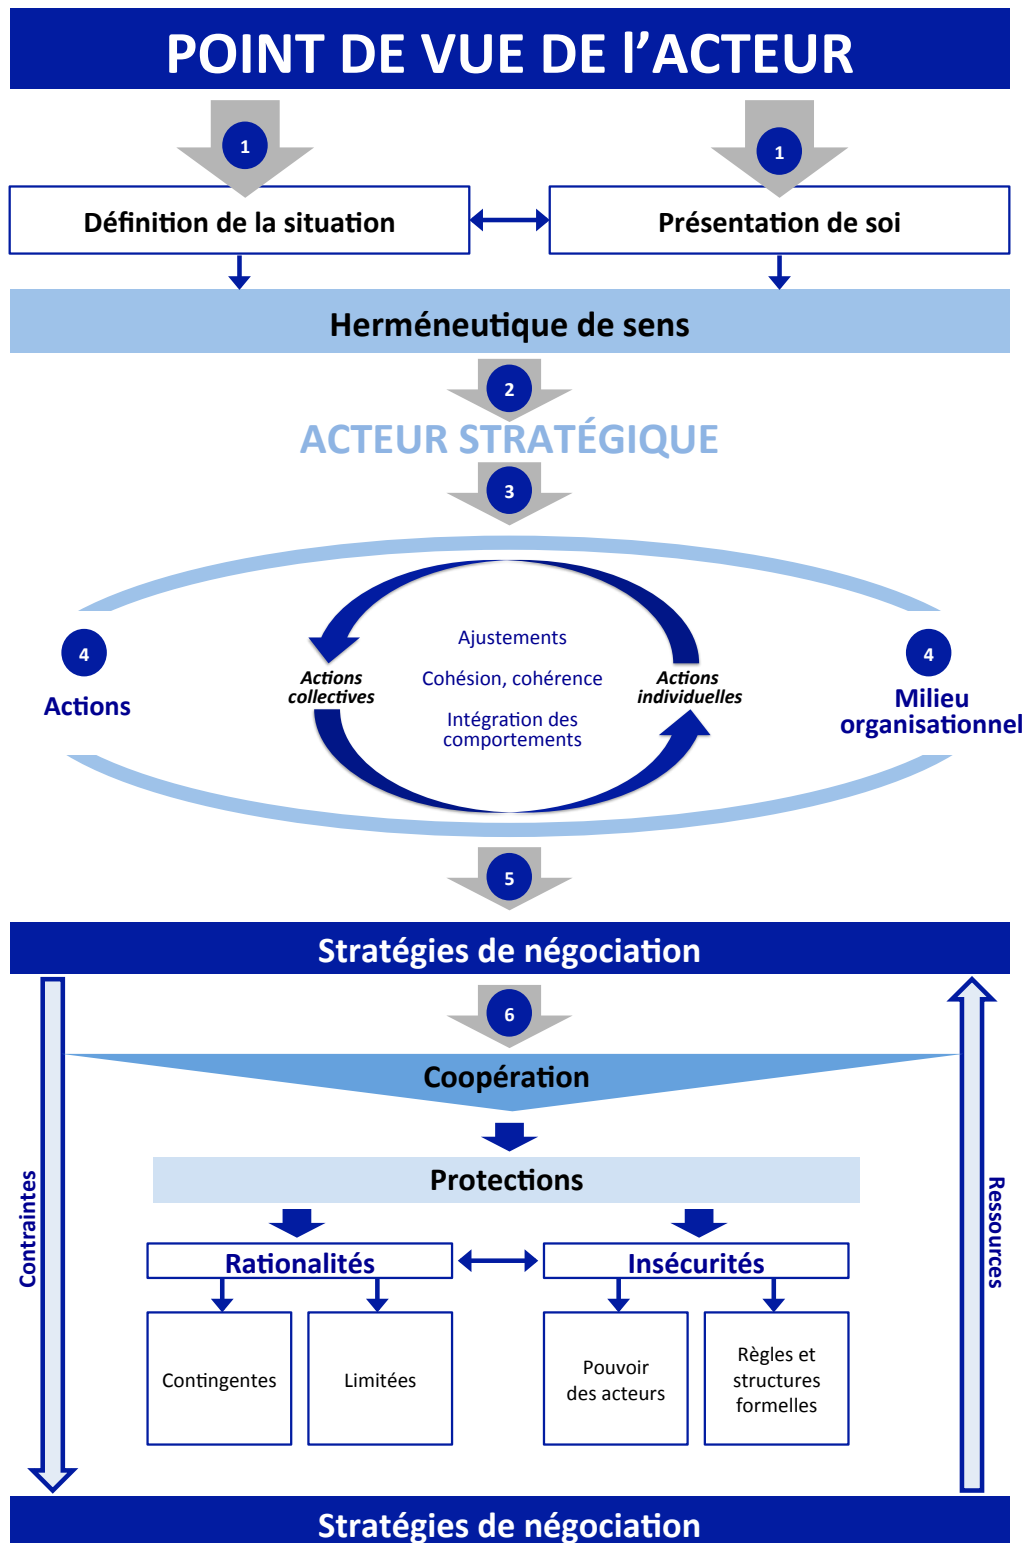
POINT DE VUE DE l'ACTEUR

1

1

Définition de la situation

Présentation de soi

Herméneutique de sens

2

ACTEUR STRATÉGIQUE

3

4

Actions

Actions collectives

Ajustements

Cohésion, cohérence

Intégration des comportements

Actions individuelles

4

Milieu organisationnel

5

Stratégies de négociation

6

Contraintes

Coopération

Protections

Rationalités

Insécurités

Contingentes

Limitées

Pouvoir des acteurs

Règles et structures formelles

Ressources

Stratégies de négociation